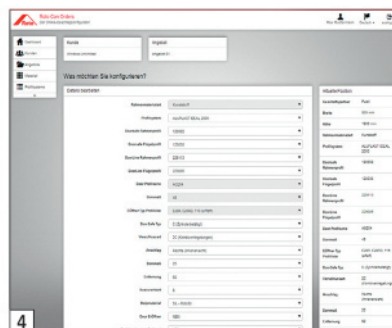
Rolo Com Enders
Das Unternehmensportal für...

Startseite
Kunden
Angebote
Aufträge
Konfigurator

Kunde
Angebot

Was möchten Sie konfigurieren?

Daten bearbeiten

Rahmenmaterial
Profilsystem
Breite
Höhe
Farbe

4

Arbeitspositionen
Rahmenmaterial
Profilsystem
Kunststoff